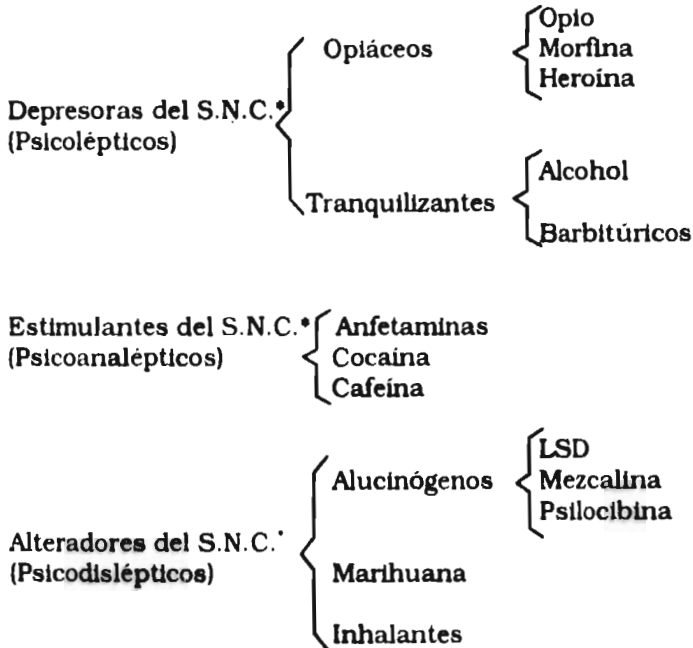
Depresoras del S.N.C.*
(Psicolépticos)

Opiáceos
Opio
Morfina
Heroína

Tranquilizantes
Alcohol
Barbitúricos

Estimulantes del S.N.C.*
(Psicoanalépticos)

Anfetaminas
Cocaína
Cafeína

Alteradores del S.N.C.*
(Psicodislépticos)

Alucinógenos
LSD
Mezcalina
Psilocibina

Marihuana

Inhalantes